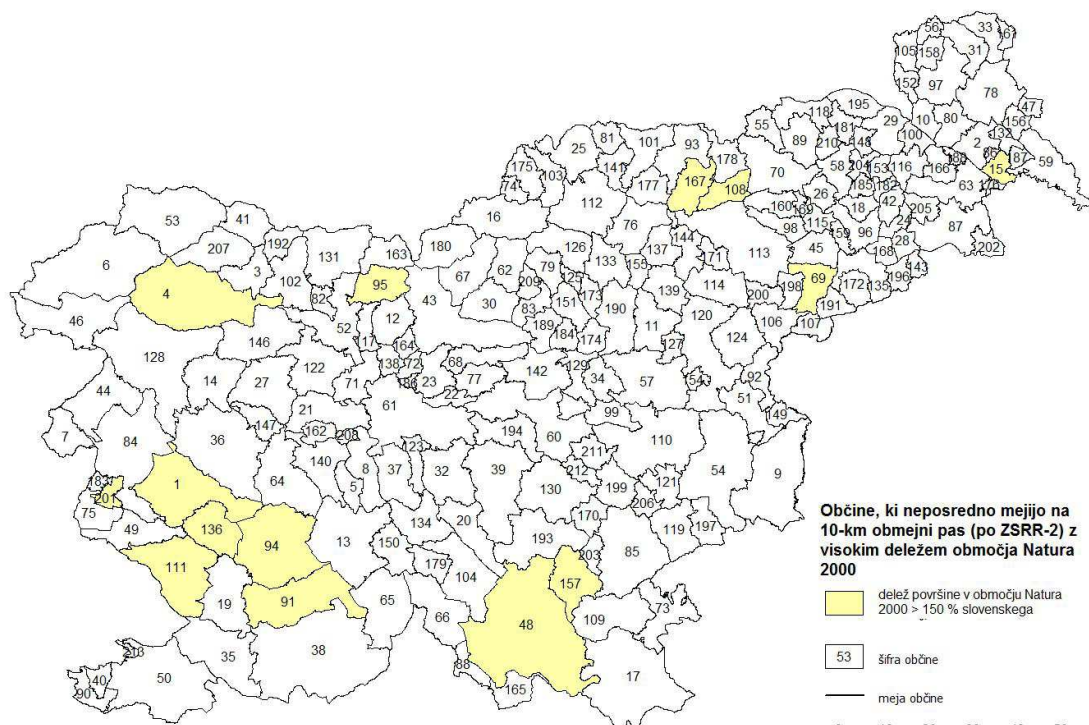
56 33 105 158 31 161 152 97 78 47 10 80 156 2 132 87 59 55 195 118 181 89 210 148 29 100 25 81 101 93 178 70 58 204 53 116 166 63 15 175 103 141 167 108 185 182 74 177 26 18 42 205 112 160 169 115 59 96 24 87 202 16 76 144 98 28 168 143 53 41 126 137 171 113 45 196 207 180 79 133 155 69 172 135 192 163 67 62 209 125 6 131 95 139 114 200 198 191 3 102 4 43 30 151 173 190 107 82 83 120 46 52 12 189 184 11 106 174 124 164 127 17 128 146 138 72 68 142 129 14 122 71 86 23 77 34 57 27 22 54 92 51 44 61 21 99 147 208 149 162 123 7 84 36 194 60 110 140 211 8 32 39 212 54 9 5 37 121 64 130 199 183 206 1 201 75 170 197 49 119 136 94 13 150 193 203 85 134 20 111 179 157 104 19 65 66 109 91 48 73 38 18 35 88 17 50 40 165 90

Občine, ki neposredno mejijo na 10-km obmejni pas (po ZSRR-2) z visokim deležem območja Natura 2000

delež površine v območju Natura 2000 > 150 % slovenskega

53 šifra občine

meja občine